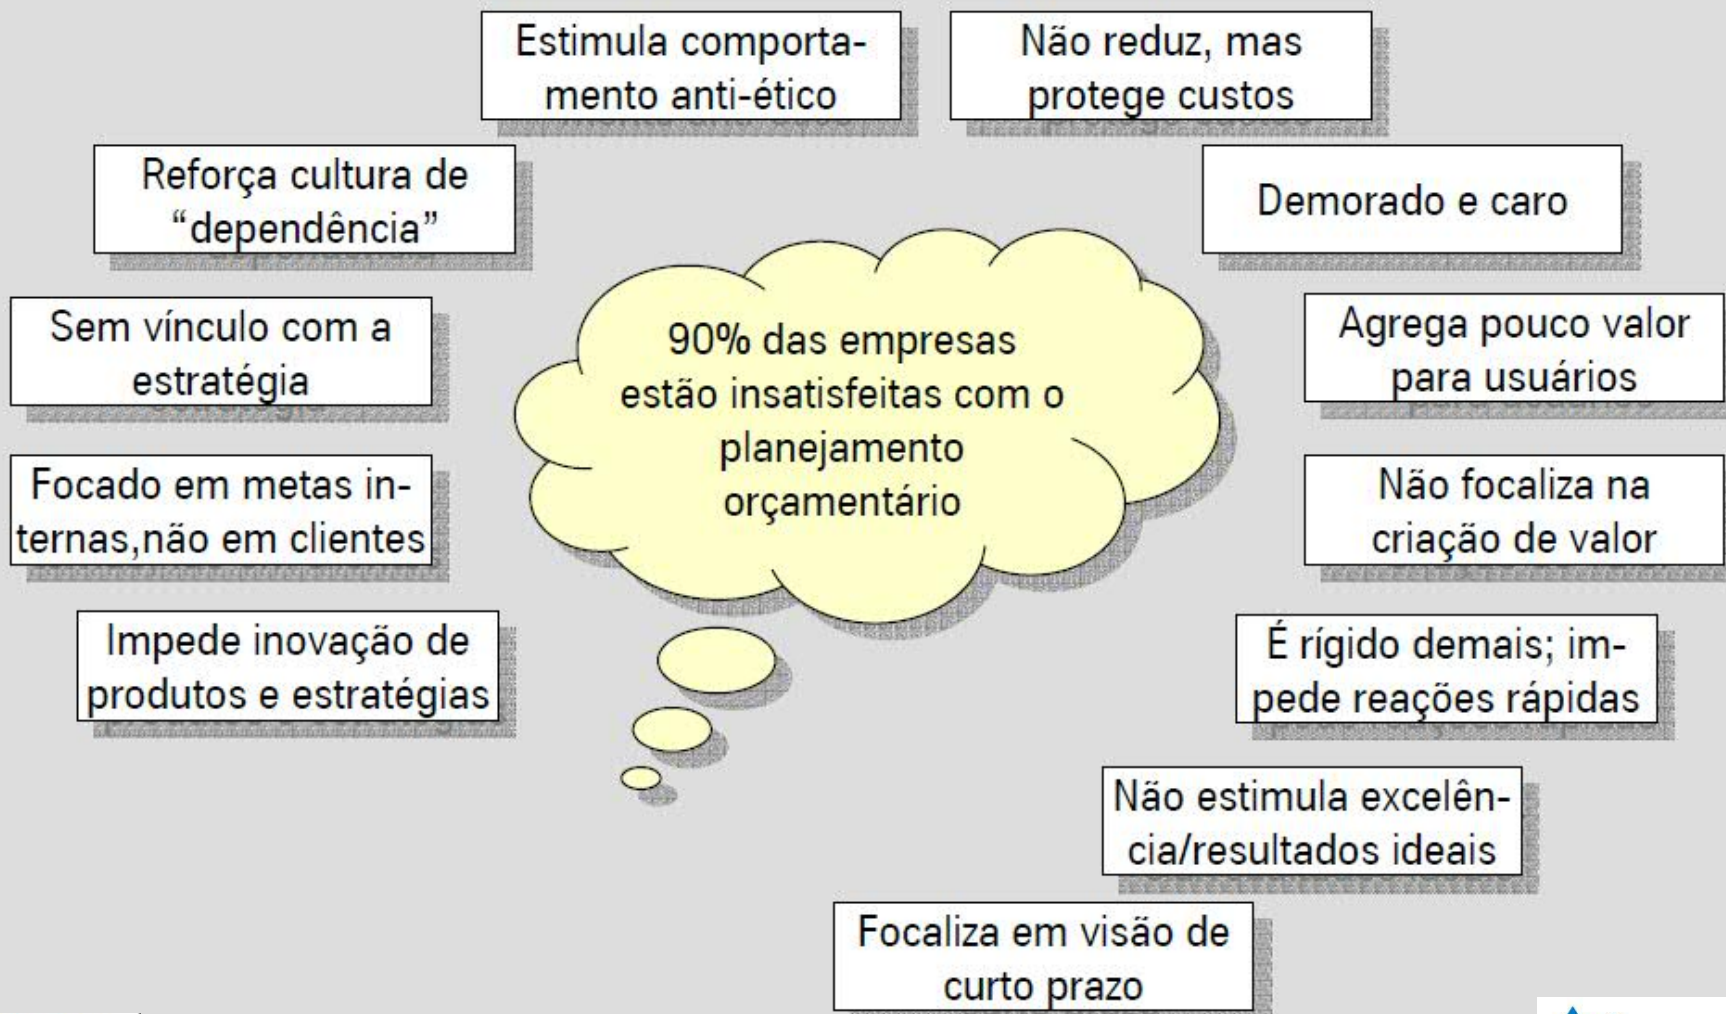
Estimula comportamento anti-ético

Não reduz, mas protege custos

Reforça cultura de “dependência”

Demorado e caro

Sem vínculo com a estratégia

90% das empresas estão insatisfeitas com o planejamento orçamentário

Agrega pouco valor para usuários

Focado em metas internas,não em clientes

Não focaliza na criação de valor

Impede inovação de produtos e estratégias

É rígido demais; impede reações rápidas

Não estimula excelência/resultados ideais

Focaliza em visão de curto prazo